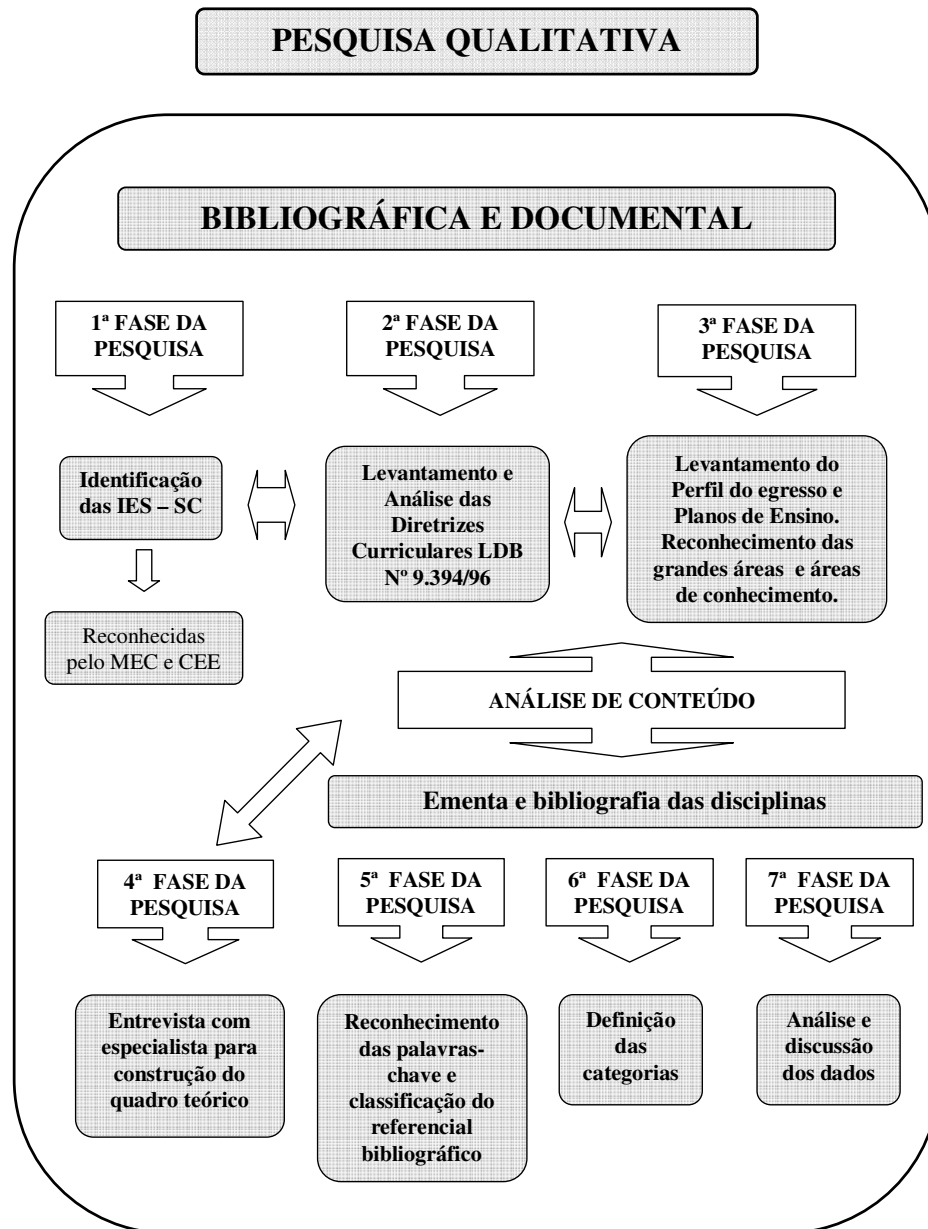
PESQUISA QUALITATIVA

BIBLIOGRÁFICA E DOCUMENTAL

1ª FASE DA PESQUISA

2ª FASE DA PESQUISA

3ª FASE DA PESQUISA

Identificação das IES – SC

Levantamento e Análise das Diretrizes Curriculares LDB Nº 9.394/96

Levantamento do Perfil do egresso e Planos de Ensino. Reconhecimento das grandes áreas e áreas de conhecimento.

Reconhecidas pelo MEC e CEE

ANÁLISE DE CONTEÚDO

Ementa e bibliografia das disciplinas

4ª FASE DA PESQUISA

5ª FASE DA PESQUISA

6ª FASE DA PESQUISA

7ª FASE DA PESQUISA

Entrevista com especialista para construção do quadro teórico

Reconhecimento das palavras-chave e classificação do referencial bibliográfico

Definição das categorias

Análise e discussão dos dados